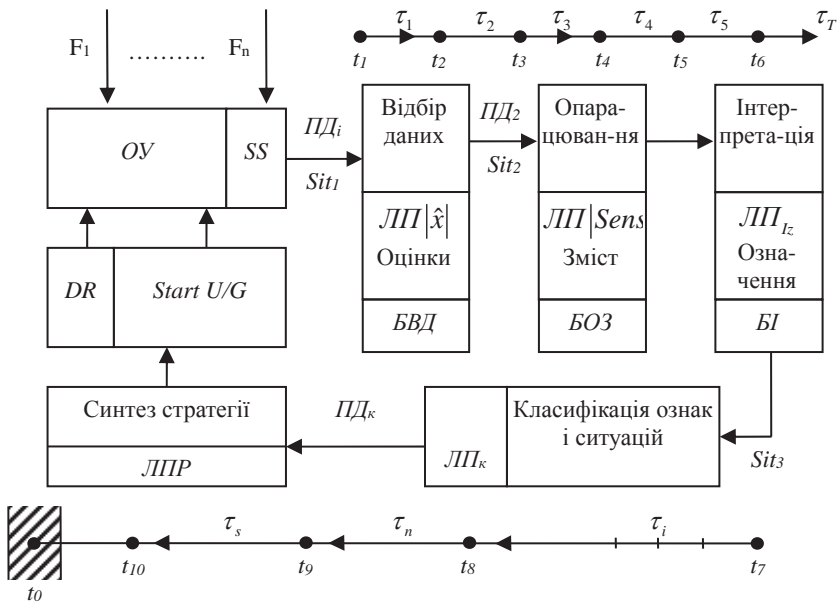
F₁ .......... Fₙ

$\tau_1$ $\tau_2$ $\tau_3$ $\tau_4$ $\tau_5$ $\tau_T$

$t_1$ $t_2$ $t_3$ $t_4$ $t_5$ $t_6$

ОУ

SS

ПДᵢ

Sit₁

Відбір даних

ПД₂

Sit₂

Опарацюван-ня

Інтерпрета-ція

$ЛП|\hat{x}|$

Оцінки

$ЛП|Sens$

Зміст

$ЛП_{Iz}$

Означення

БВД

БОЗ

БІ

DR

Start U/G

Синтез стратегії

ЛПР

ПДк

ЛПк

Класифікація ознак і ситуацій

Sit₃

$\tau_s$ $\tau_n$ $\tau_i$

$t_0$ $t_{10}$ $t_9$ $t_8$ $t_7$